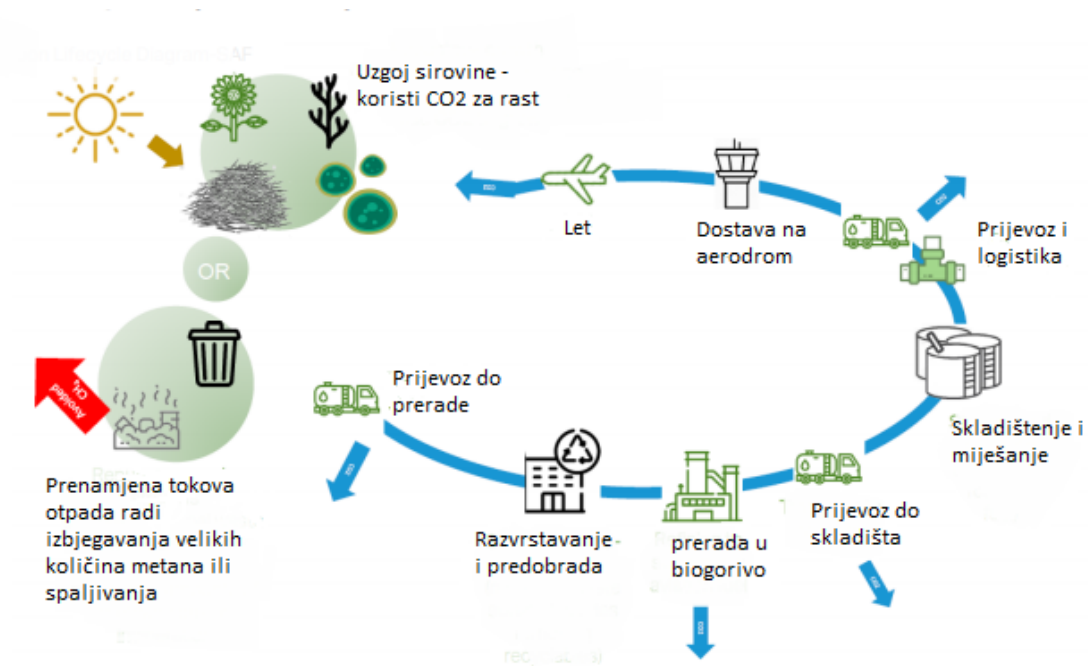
Uzgoj sirovine - koristi CO2 za rast

Let

Dostava na aerodrom

Prijevoz i logistika

OR

Avoided $CH_4$

Skladištenje i miješanje

Prijevoz do prerade

Prenamjena tokova otpada radi izbjegavanja velikih količina metana ili spaljivanja

Razvrstavanje i predobrada

prerada u biogorivo

Prijevoz do skladišta